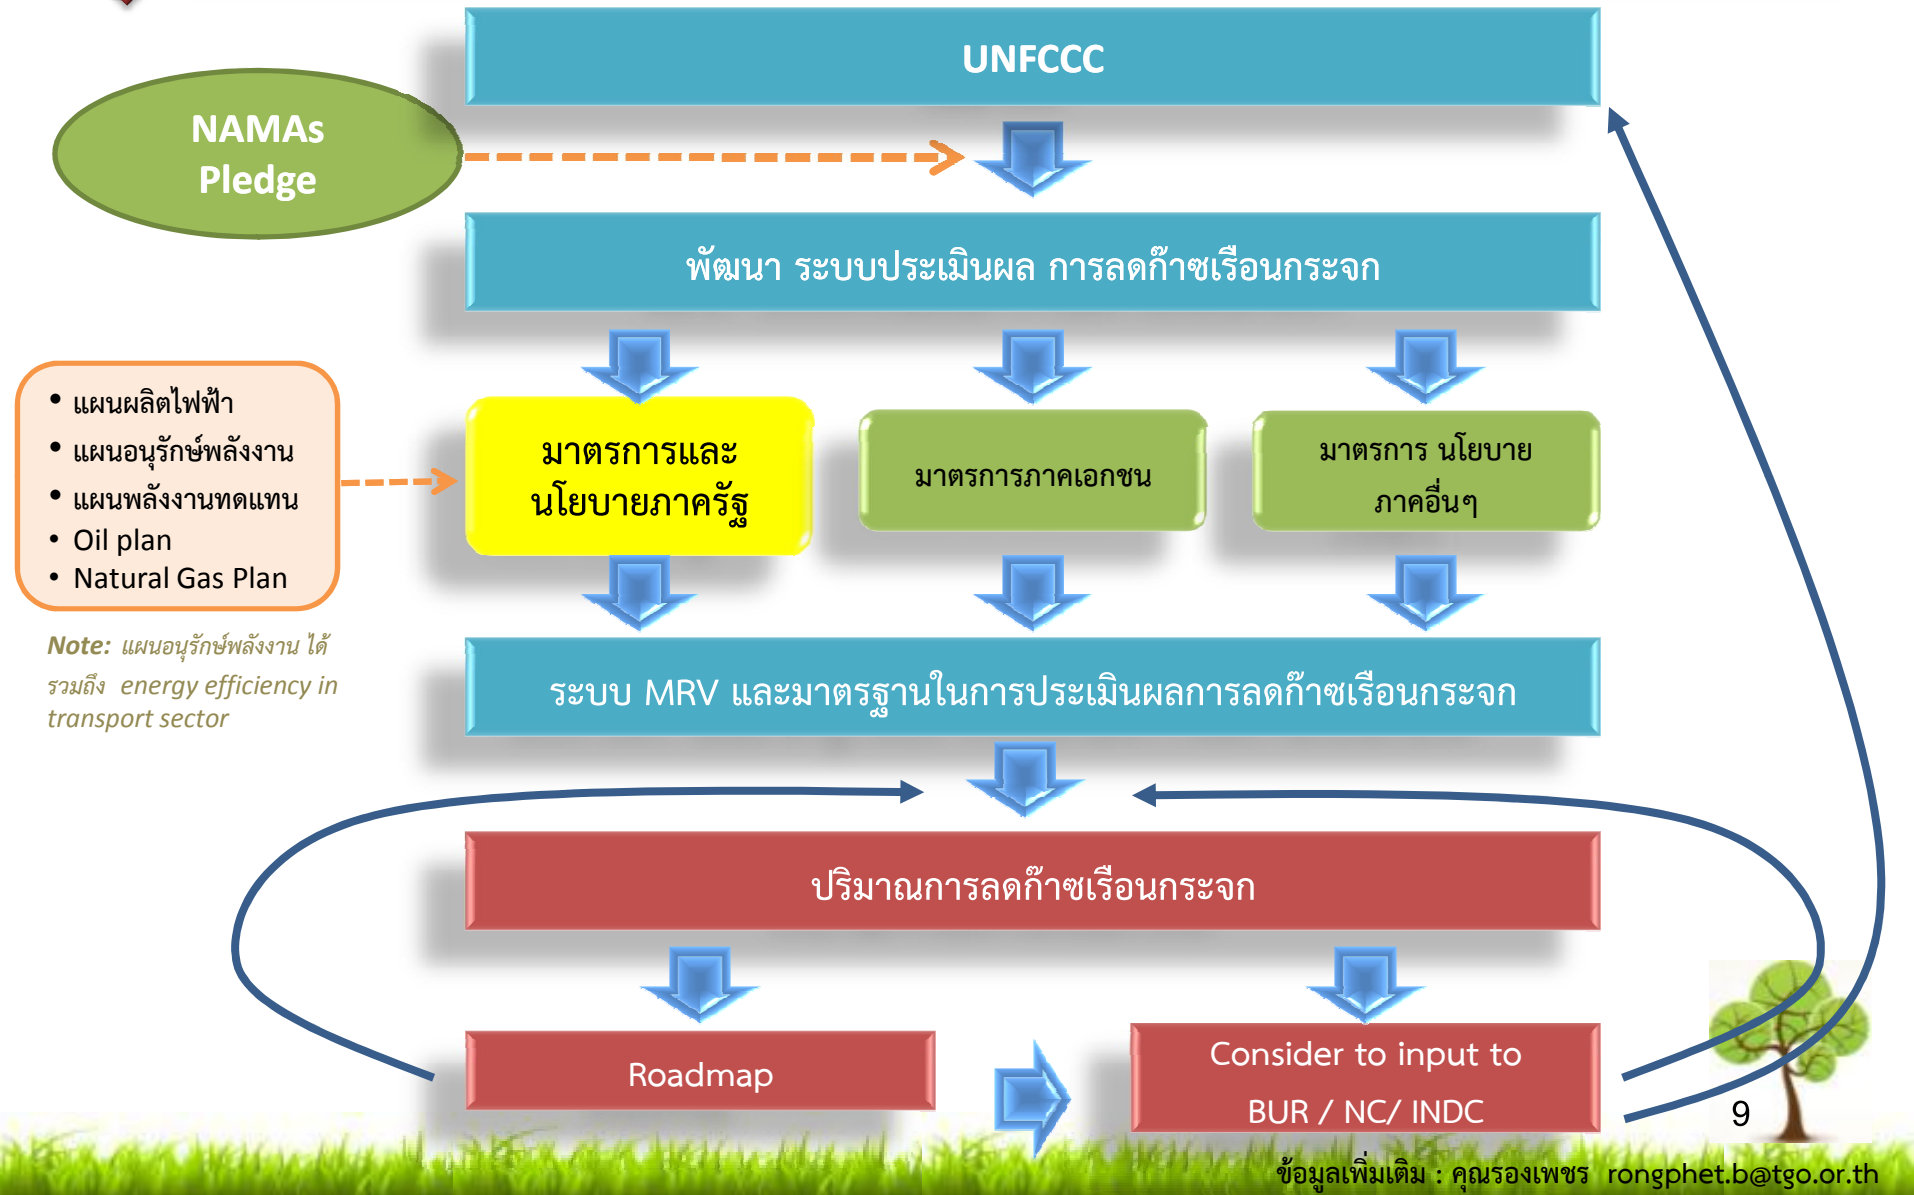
UNFCCC

NAMAs Pledge

พัฒนา ระบบประเมินผล การลดก๊าซเรือนกระจก

- แผนผลิตไฟฟ้า
- แผนอนุรักษ์พลังงาน
- แผนพลังงานทดแทน
- Oil plan
- Natural Gas Plan

Note: แผนอนุรักษ์พลังงาน ได้รวมถึง energy efficiency in transport sector

มาตรการและนโยบายภาครัฐ

มาตรการภาคเอกชน

มาตรการ นโยบาย ภาคอื่นๆ

ระบบ MRV และมาตรฐานในการประเมินผลการลดก๊าซเรือนกระจก

ปริมาณการลดก๊าซเรือนกระจก

Roadmap

Consider to input to BUR / NC/ INDC

9

ข้อมูลเพิ่มเติม : คุณรองเพชร rongphet.b@tgo.or.th